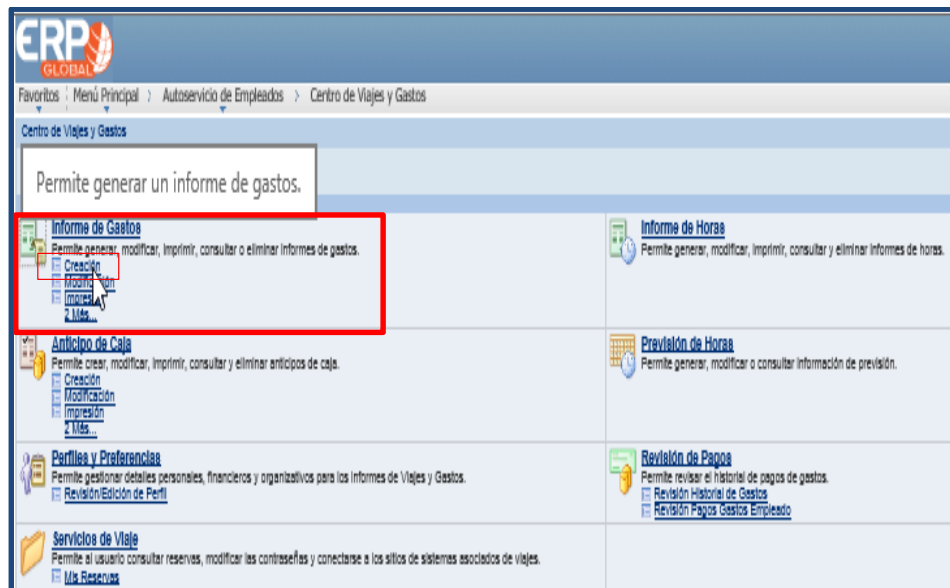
ERP GLOBAL

Favoritos | Menú Principal › Autoservicio de Empleados › Centro de Viajes y Gastos

Centro de Viajes y Gastos

Permite generar un informe de gastos.

Informe de Gastos
Permite generar, modificar, imprimir, consultar o eliminar informes de gastos.
Creación
Modificación
Impresión
2 Más...

Informe de Horas
Permite generar, modificar, imprimir, consultar y eliminar informes de horas.

Anticipo de Caja
Permite crear, modificar, imprimir, consultar y eliminar anticipos de caja.
Creación
Modificación
Impresión
2 Más...

Previsión de Horas
Permite generar, modificar o consultar información de previsión.

Perfiles y Preferencias
Permite gestionar detalles personales, financieros y organizativos para los informes de Viajes y Gastos.
Revisión/Edición de Perfil

Revisión de Pagos
Permite revisar el historial de pagos de gastos.
Revisión Historial de Gastos
Revisión Pagos Gastos Empleado

Servicios de Viaje
Permite al usuario consultar reservas, modificar las contraseñas y conectarse a los sitios de sistemas asociados de viajes.
Mis Reservas